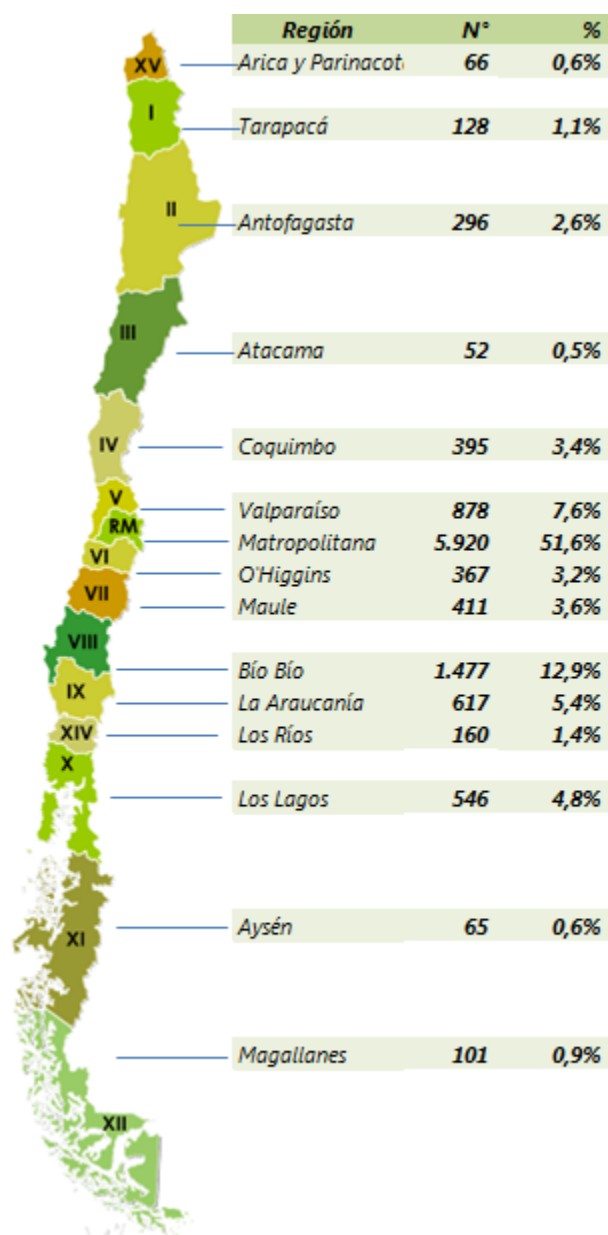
| Región | N° | % |
|---|---|---|
| Arica y Parinacot | 66 | 0,6% |
| Tarapacá | 128 | 1,1% |
| Antofagasta | 296 | 2,6% |
| Atacama | 52 | 0,5% |
| Coquimbo | 395 | 3,4% |
| Valparaíso | 878 | 7,6% |
| Matropolitana | 5.920 | 51,6% |
| O'Higgins | 367 | 3,2% |
| Maule | 411 | 3,6% |
| Bío Bío | 1.477 | 12,9% |
| La Araucanía | 617 | 5,4% |
| Los Ríos | 160 | 1,4% |
| Los Lagos | 546 | 4,8% |
| Aysén | 65 | 0,6% |
| Magallanes | 101 | 0,9% |

XV
I
II
III
IV
V
RM
VI
VII
VIII
IX
XIV
X
XI
XII